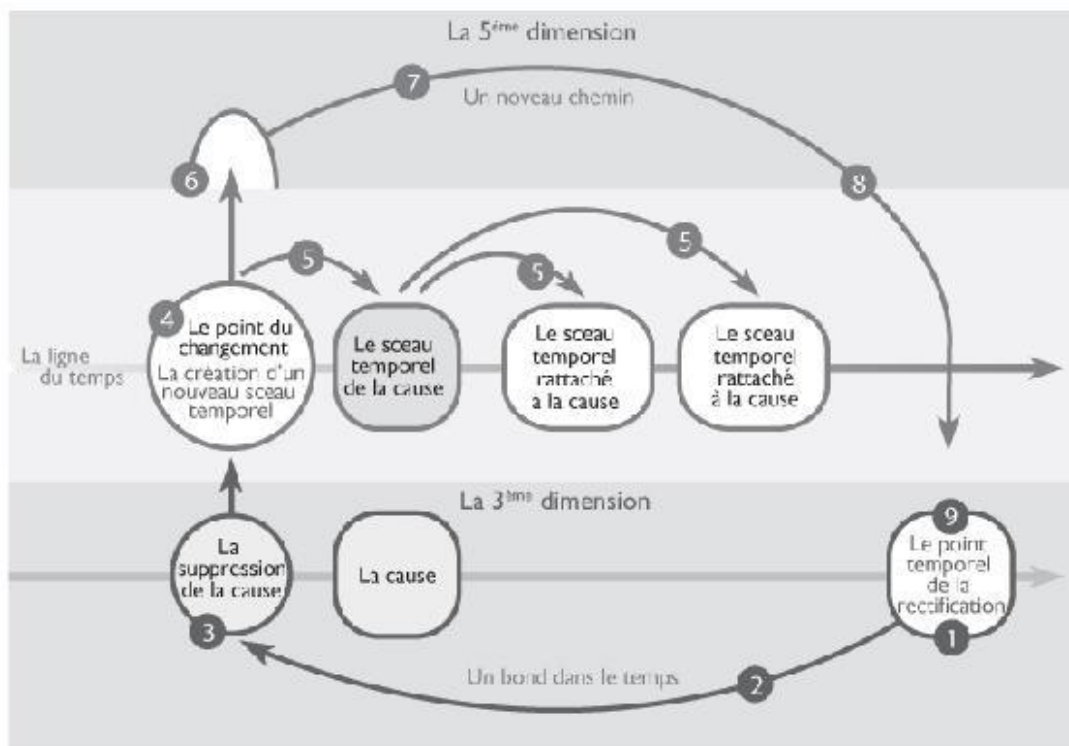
La 5ème dimension

7

Un noveau chemin

6

8

5

5

5

La ligne du temps

4

Le point du changement
La création d'un nouveau sceau temporel

Le sceau temporel de la cause

Le sceau temporel rattaché a la cause

Le sceau temporel rattaché à la cause

La 3ème dimension

La suppression de la cause

3

La cause

9

Le point temporel de la rectification

1

Un bond dans le temps

2